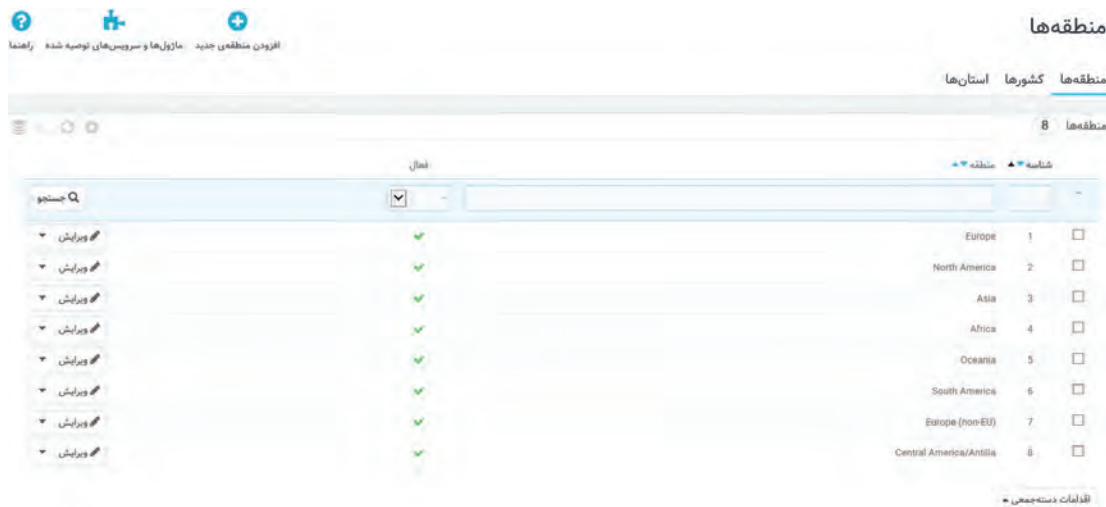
منطقه‌ها

افزودن منطقه‌ی جدید | ماژول‌ها و سرویس‌های توصیه شده | راهنما

منطقه‌ها | کشورها | استان‌ها

منطقه‌ها 8

| شناسه | منطقه | فعال | |
|---|---|---|---|
| | | | جستجو |
| 1 | Europe | ✔ | ویرایش |
| 2 | North America | ✔ | ویرایش |
| 3 | Asia | ✔ | ویرایش |
| 4 | Africa | ✔ | ویرایش |
| 5 | Oceania | ✔ | ویرایش |
| 6 | South America | ✔ | ویرایش |
| 7 | Europe (non-EU) | ✔ | ویرایش |
| 8 | Central America/Antilla | ✔ | ویرایش |

اقدامات دسته‌جمعی